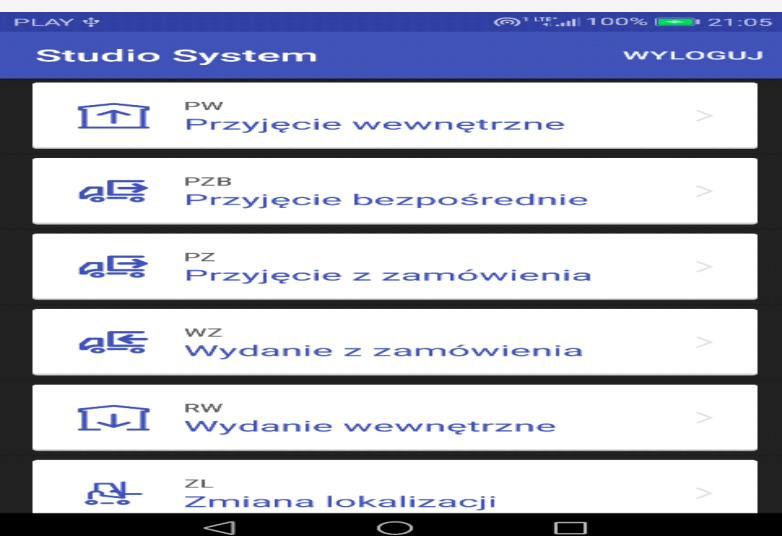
PLAY
LTE 100% 21:05

Studio System
WYLOGUJ

PW
Przyjęcie wewnętrzne
>

PZB
Przyjęcie bezpośrednie
>

PZ
Przyjęcie z zamówienia
>

WZ
Wydanie z zamówienia
>

RW
Wydanie wewnętrzne
>

ZL
Zmiana lokalizacji
>